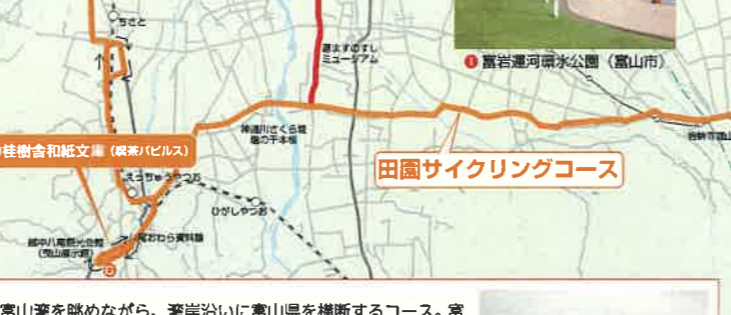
ちさと

ますのすし
ミュージアム

❶ 富岩運河環水公園（富山市）

神通川さくら堤
の千本桜

桂樹舎和紙文庫（越中八尾ベースキャンプ）

田園サイクリングコース

えっちゅうやつお

ひがしやつお

おわら資料館

越中八尾観光会館
（曳山展示館）

富山湾を眺めながら、海岸沿いに富山県を横断するコース。富